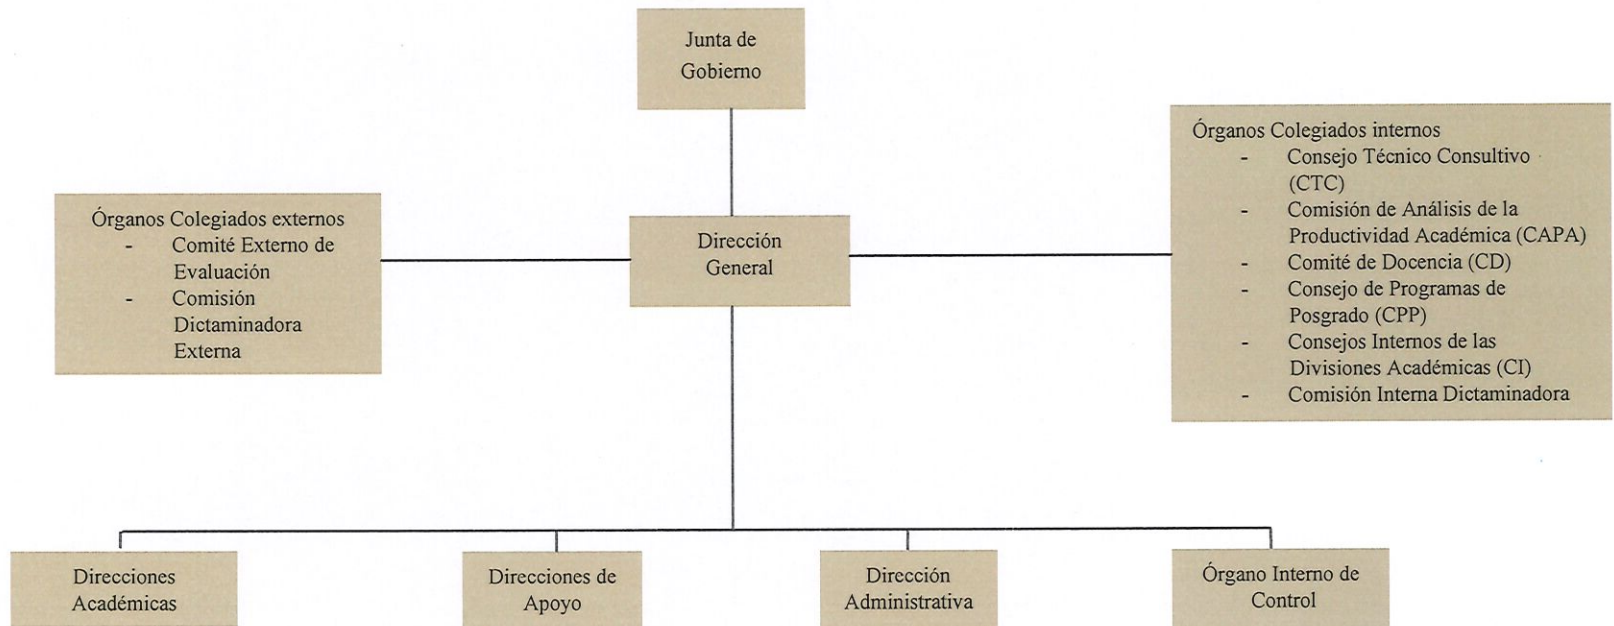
Junta de Gobierno

Órganos Colegiados externos
- Comité Externo de Evaluación
- Comisión Dictaminadora Externa

Dirección General

Órganos Colegiados internos
- Consejo Técnico Consultivo (CTC)
- Comisión de Análisis de la Productividad Académica (CAPA)
- Comité de Docencia (CD)
- Consejo de Programas de Posgrado (CPP)
- Consejos Internos de las Divisiones Académicas (CI)
- Comisión Interna Dictaminadora

Direcciones Académicas

Direcciones de Apoyo

Dirección Administrativa

Órgano Interno de Control